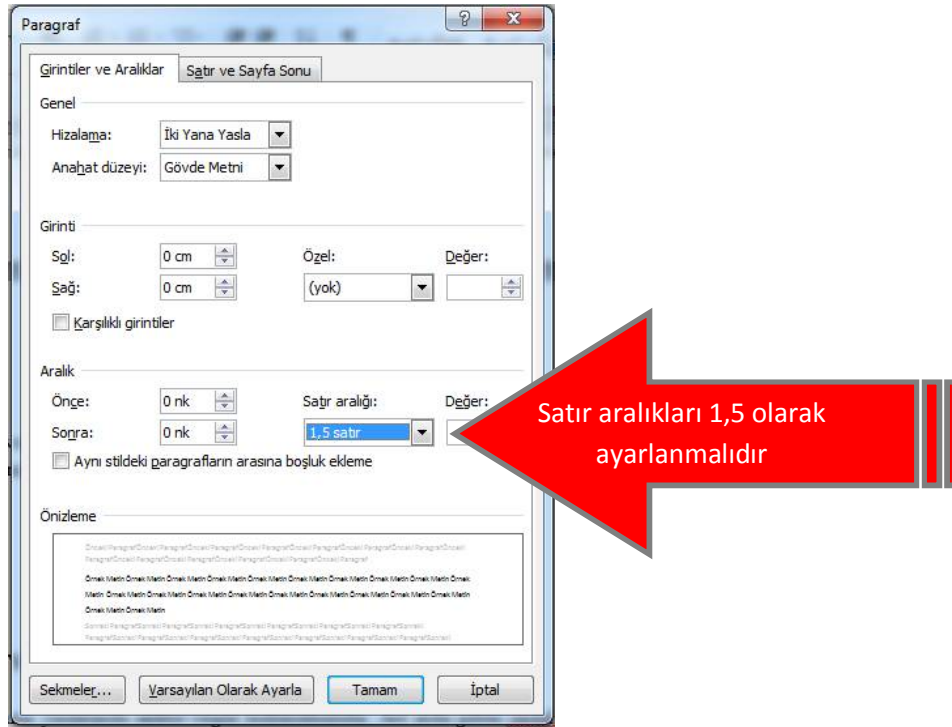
Paragraf

?

Girintiler ve Aralıklar

Satır ve Sayfa Sonu

Genel

Hizalama: İki Yana Yasla

Anahat düzeyi: Gövde Metni

Girinti

Sol: 0 cm

Özel:

Değer:

Sağ: 0 cm

(yok)

Karşılıklı girintiler

Aralık

Önce: 0 nk

Satır aralığı:

Değer:

Sonra: 0 nk

1,5 satır

Aynı stildeki paragrafların arasına boşluk ekleme

Satır aralıkları 1,5 olarak ayarlanmalıdır

Önizleme

Önceki ParagrafÖnceki ParagrafÖnceki ParagrafÖnceki ParagrafÖnceki ParagrafÖnceki ParagrafÖnceki ParagrafÖnceki ParagrafÖnceki ParagrafÖnceki ParagrafÖnceki ParagrafÖnceki Paragraf

Örnek Metin Örnek Metin Örnek Metin Örnek Metin Örnek Metin Örnek Metin Örnek Metin Örnek Metin Örnek Metin Örnek Metin Örnek Metin Örnek Metin Örnek Metin Örnek Metin Örnek Metin Örnek Metin Örnek Metin Örnek Metin Örnek Metin Örnek Metin Örnek Metin Örnek Metin

Sonraki ParagrafSonraki ParagrafSonraki ParagrafSonraki ParagrafSonraki ParagrafSonraki ParagrafSonraki ParagrafSonraki ParagrafSonraki ParagrafSonraki ParagrafSonraki ParagrafSonraki Paragraf

Sekmeler...

Varsayılan Olarak Ayarla

Tamam

İptal